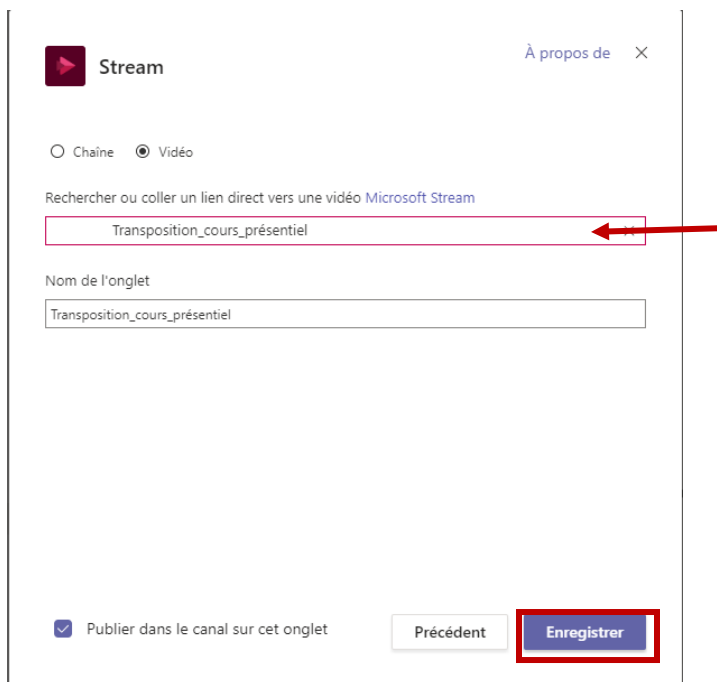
Stream

À propos de

Chaîne Vidéo

Rechercher ou coller un lien direct vers une vidéo Microsoft Stream

Transposition_cours_présentiel

Nom de l'onglet

Transposition_cours_présentiel

Publier dans le canal sur cet onglet

Précédent

Enregistrer